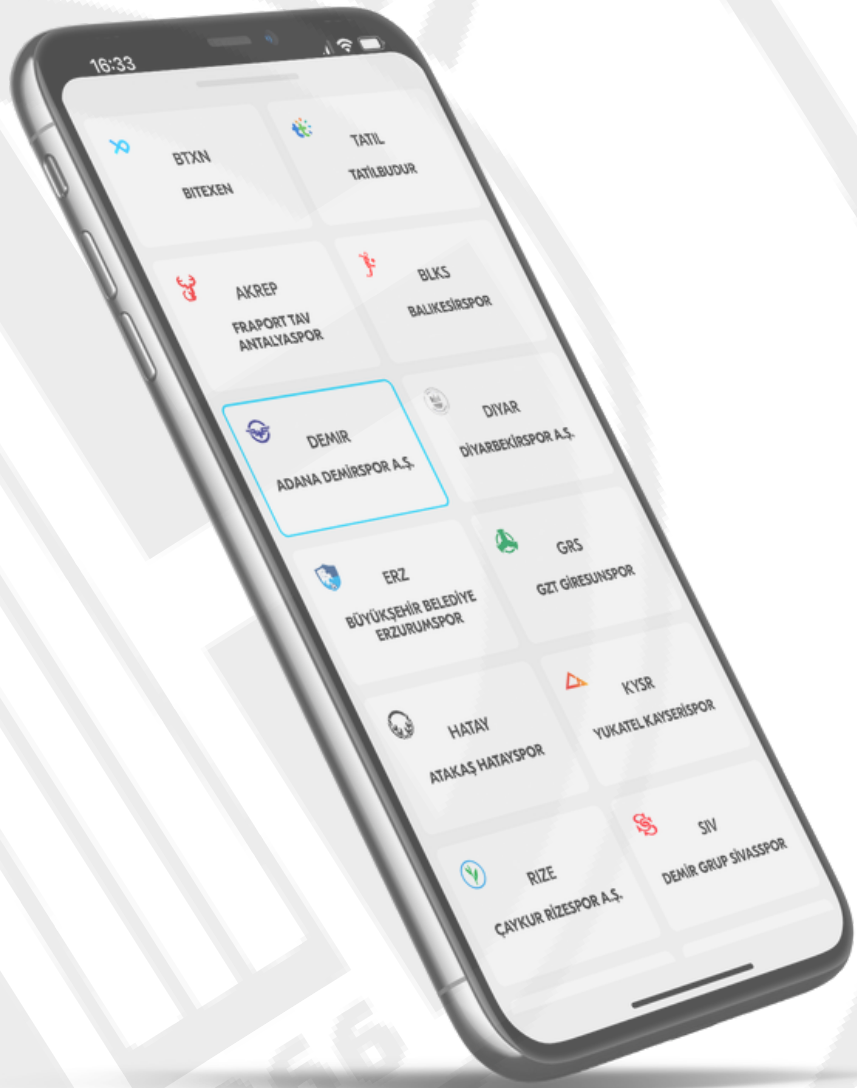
16:33

BTXN
BITEXEN

TATIL
TATILBUDUR

AKREP
FRAPORT TAV ANTALYASPOR

BLKS
BALIKESİRSPOR

DEMIR
ADANA DEMİRSPOR A.Ş.

DIYAR
DİYARBEKİRSPOR A.Ş.

ERZ
BÜYÜKŞEHİR BELEDİYE ERZURUMSPOR

GRS
GZT GİRESUNSPOR

HATAY
ATAKAŞ HATAYSPOR

KYSR
YUKATEL KAYSERİSPOR

RIZE
ÇAYKUR RİZESPOR A.Ş.

SIV
DEMİR GRUP SİVASSPOR